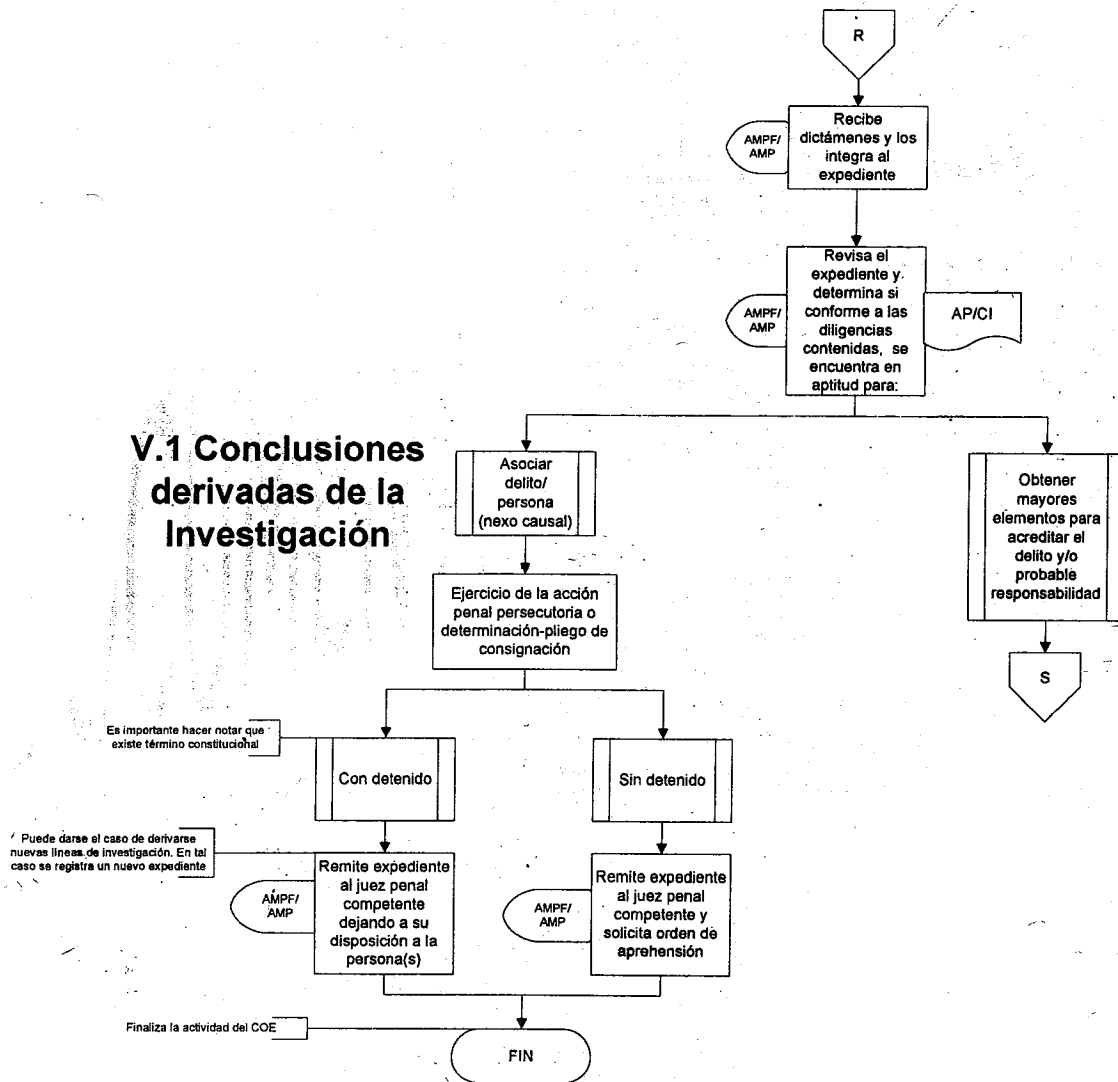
R

AMPF/
AMP

Recibe dictámenes y los integra al expediente

AMPF/
AMP

Revisa el expediente y determina si conforme a las diligencias contenidas, se encuentra en aptitud para:

AP/CI

V.1 Conclusiones derivadas de la Investigación

Asociar delito/ persona (nexo causal)

Obtener mayores elementos para acreditar el delito y/o probable responsabilidad

S

Ejercicio de la acción penal persecutoria o determinación-pliego de consignación

Es importante hacer notar que existe término constitucional

Con detenido

Sin detenido

Puede darse el caso de derivarse nuevas lineas de investigación. En tal caso se registra un nuevo expediente

AMPF/
AMP

Remite expediente al juez penal competente dejando a su disposición a la persona(s)

AMPF/
AMP

Remite expediente al juez penal competente y solicita orden de aprehensión

Finaliza la actividad del COE

FIN